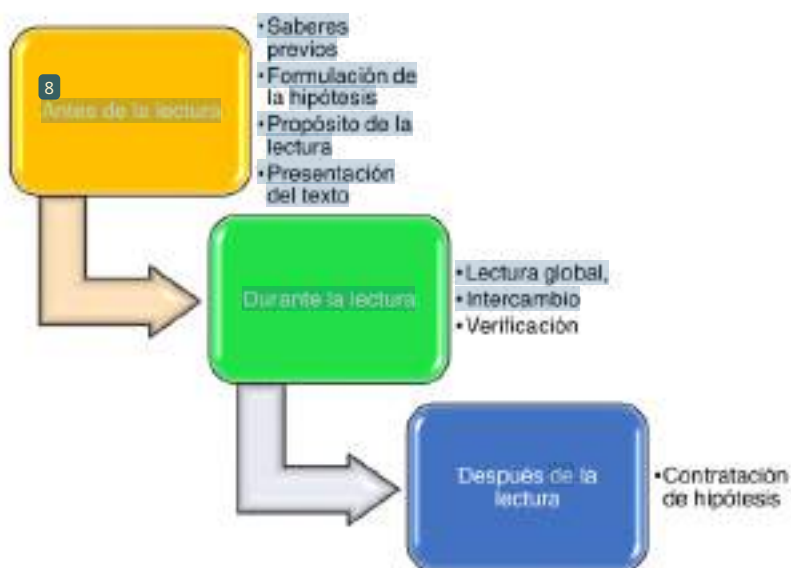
8

Antes de la lectura

•Saberes previos
•Formulación de la hipótesis
•Propósito de la lectura
•Presentación del texto

Durante la lectura

•Lectura global,
•Intercambio
•Verificación

Después de la lectura

•Contratación de hipótesis